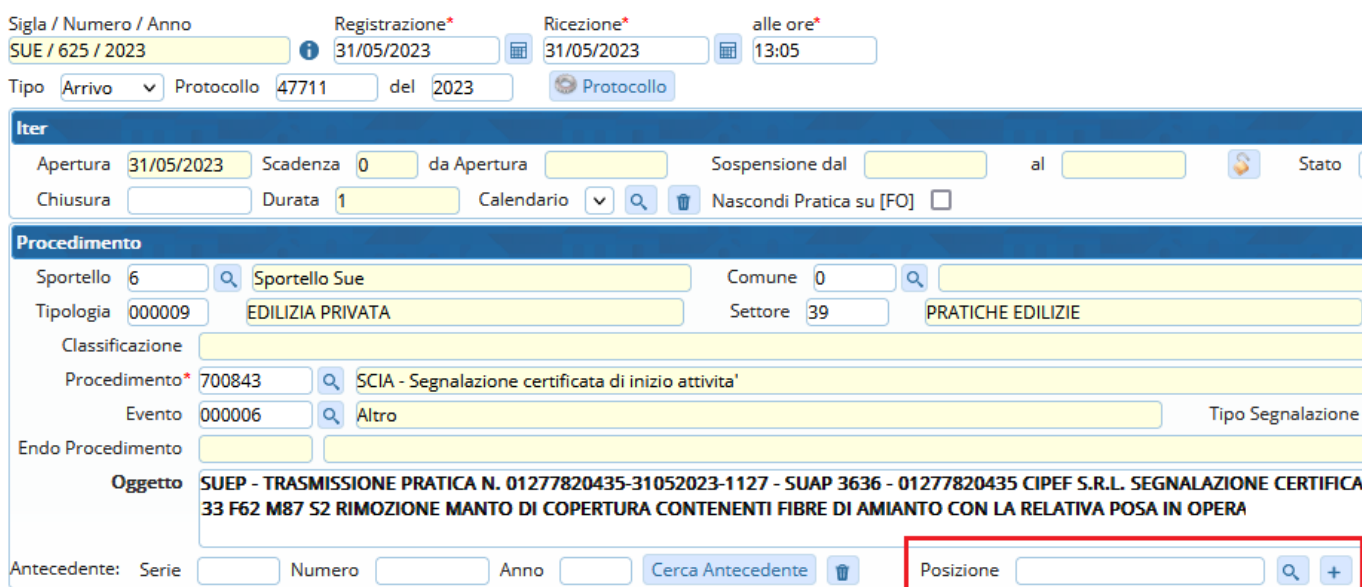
Sigla / Numero / Anno
SUE / 625 / 2023
Registrazione*
31/05/2023
Ricezione*
31/05/2023
alle ore*
13:05
Tipo Arrivo Protocollo 47711 del 2023 Protocollo

Iter
Apertura 31/05/2023 Scadenza 0 da Apertura Sospensione dal al Stato
Chiusura Durata 1 Calendario Nascondi Pratica su [FO]

Procedimento
Sportello 6 Sportello Sue Comune 0
Tipologia 000009 EDILIZIA PRIVATA Settore 39 PRATICHE EDILIZIE
Classificazione
Procedimento* 700843 SCIA - Segnalazione certificata di inizio attivita'
Evento 000006 Altro Tipo Segnalazione
Endo Procedimento
Oggetto SUEP - TRASMISSIONE PRATICA N. 01277820435-31052023-1127 - SUAP 3636 - 01277820435 CIPEF S.R.L. SEGNALAZIONE CERTIFICA
33 F62 M87 S2 RIMOZIONE MANTO DI COPERTURA CONTENENTI FIBRE DI AMIANTO CON LA RELATIVA POSA IN OPERA

Antecedente: Serie Numero Anno Cerca Antecedente Posizione